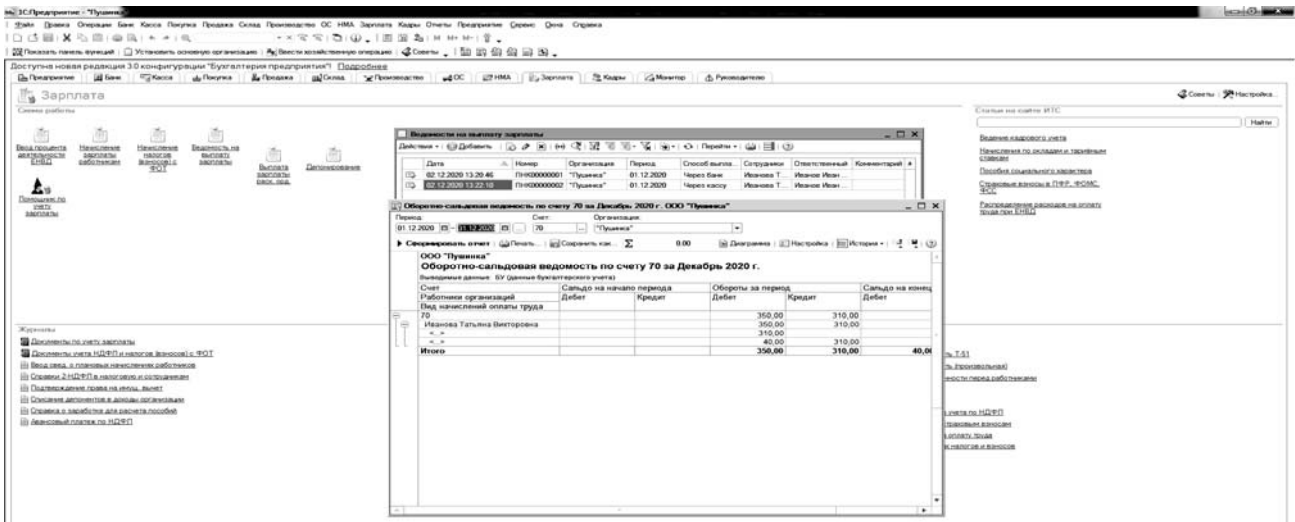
1С:Предприятие - "Пушинка"

Файл Правка Операции Банк Касса Покупка Продажа Склад Производство ОС НМА Зарплата Кадры Отчеты Предприятие Сервис Окна Справка

Показать панель функций | Установить основную организацию | Ввести хозяйственную операцию | Советы

Доступна новая редакция 3.0 конфигурации "Бухгалтерия предприятия"! Подробнее

Предприятие | Банк | Касса | Покупка | Продажа | Склад | Производство | ОС | НМА | Зарплата | Кадры | Монитор | Руководителю

Зарплата

Советы | Настройка

Схема работы

Ввод процента деятельности ЕНВД | Начисление зарплаты работникам | Начисление налогов (взносов) с ФОТ | Ведомость на выплату зарплаты | Выплата зарплаты расх. пкд. | Депонирование

Помощник по учету зарплаты

Статьи на сайте ИТС

Найти

Ведение кадрового учета
Начисления по окладам и тарифным ставкам
Пособия социального характера
Страховые взносы в ПФР, ФОМС, ФСС
Распределение расходов на оплату труда при ЕНВД

Ведомости на выплату зарплаты

Действия | Добавить | Перейти

| Дата | Номер | Организация | Период | Способ выплаты | Сотрудники | Ответственный | Комментарий |
|---|---|---|---|---|---|---|---|
| 02.12.2020 13:20:46 | ПНК00000001 | "Пушинка" | 01.12.2020 | Через банк | Иванова Т... | Иванов Иван... | |
| 02.12.2020 13:22:10 | ПНК00000002 | "Пушинка" | 01.12.2020 | Через кассу | Иванова Т... | Иванов Иван... | |

Оборотно-сальдовая ведомость по счету 70 за Декабрь 2020 г. ООО "Пушинка"

Период: 01.12.2020 - 31.12.2020 Счет: 70 Организация: "Пушинка"

Сформировать отчет | Печать | Сохранить как... | 0.00 | Диаграмма | Настройка | История

ООО "Пушинка"
Оборотно-сальдовая ведомость по счету 70 за Декабрь 2020 г.
Выводимые данные: БУ (данные бухгалтерского учета)

| Счет | Сальдо на начало периода | | Обороты за период | | Сальдо на конец |
|---|---|---|---|---|---|
| Работники организаций | Дебет | Кредит | Дебет | Кредит | Дебет |
| Вид начислений оплаты труда | | | | | |
| 70 | | | 350,00 | 310,00 | |
| Иванова Татьяна Викторовна | | | 350,00 | 310,00 | |
| <...> | | | 310,00 | | |
| <...> | | | 40,00 | 310,00 | |
| Итого | | | 350,00 | 310,00 | 40,00 |

Журналы

Документы по учету зарплаты
Документы учета НДФЛ и налогов (взносов) с ФОТ
Ввод свед. о плановых начислениях работников
Справки 2-НДФЛ в налоговую и сотрудникам
Подтверждение права на имущ. вычет
Списание депонентов в доходы организации
Справка о заработке для расчета пособий
Авансовый платеж по НДФЛ

ь Т-51
ь (произвольная)
ности перед работниками
учета по НДФЛ
траховым взносам
оплату труда
налогов и взносов